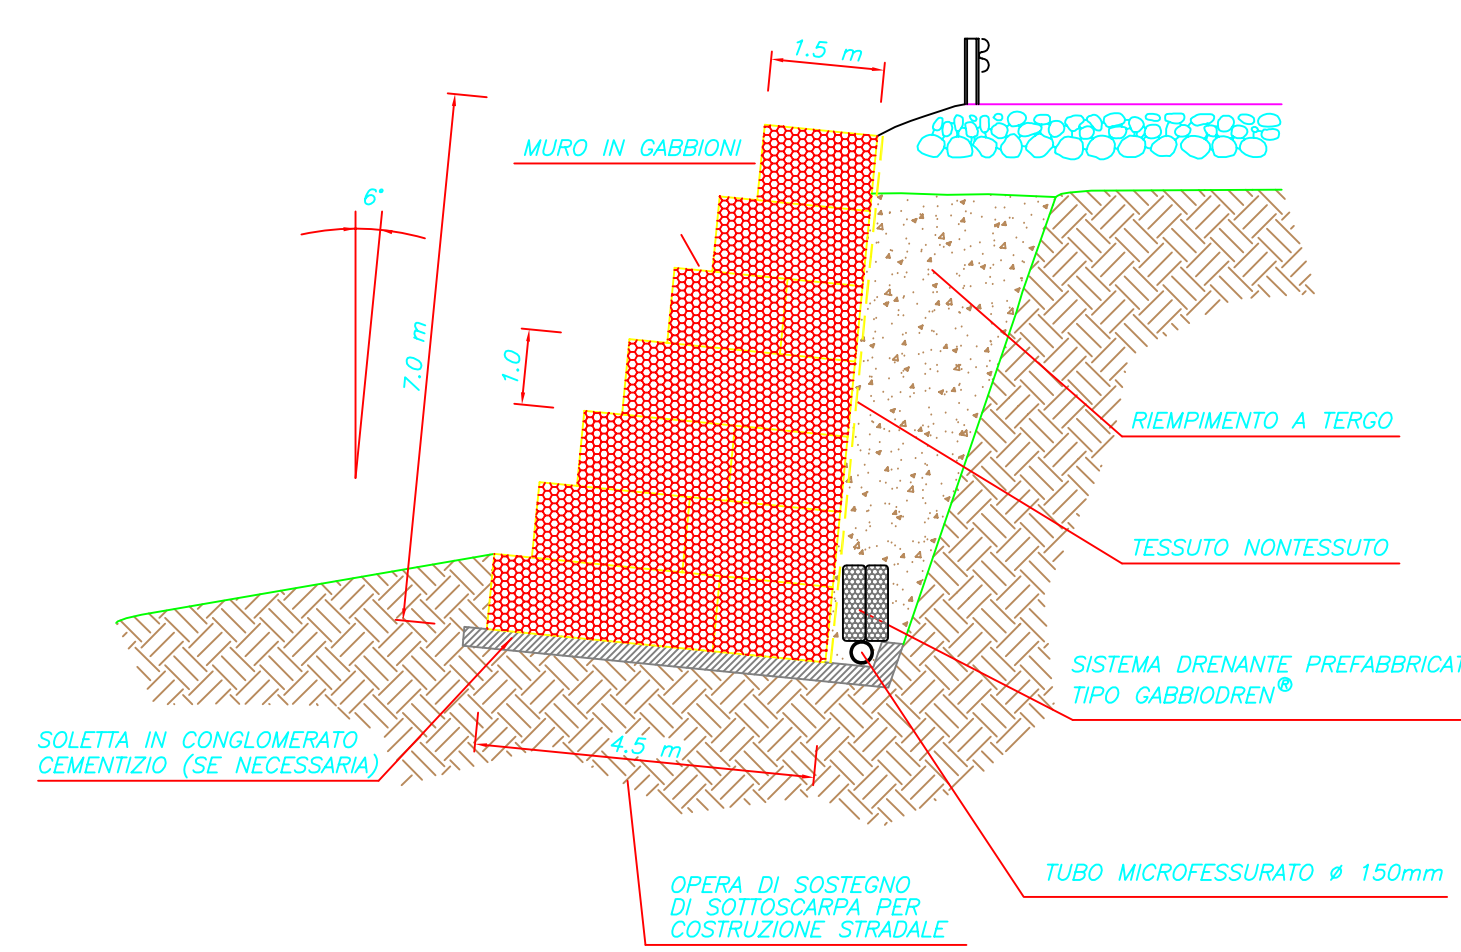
1.5 m

MURO IN GABBIONI

6°

7.0 m

1.0

RIEMPIMENTO A TERGO

TESSUTO NONTESSUTO

SISTEMA DRENANTE PREFABBRICAT
TIPO GABBIODREN®

SOLETTA IN CONGLOMERATO
CEMENTIZIO (SE NECESSARIA)

4.5 m

TUBO MICROFESSURATO ø 150mm

OPERA DI SOSTEGNO
DI SOTTOSCARPA PER
COSTRUZIONE STRADALE